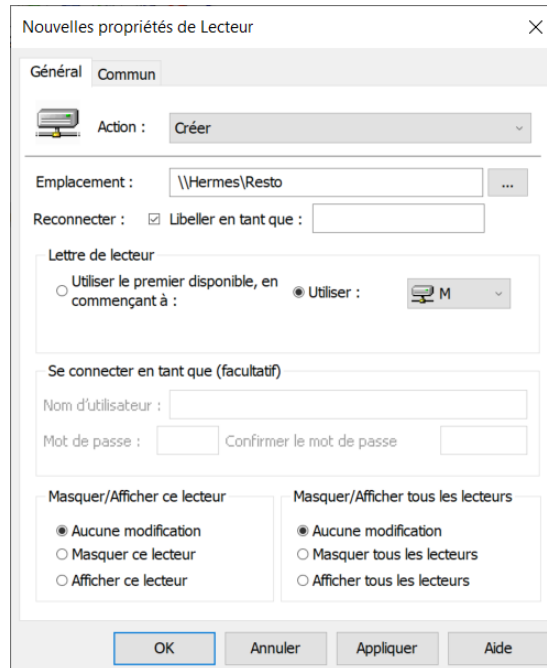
Nouvelles propriétés de Lecteur

Général Commun

Action : Créer

Emplacement : \\Hermes\Resto ...

Reconnecter : Libeller en tant que :

Lettre de lecteur

Utiliser le premier disponible, en commençant à :

Utiliser : M

Se connecter en tant que (facultatif)

Nom d'utilisateur :

Mot de passe : Confirmer le mot de passe

Masquer/Afficher ce lecteur

Aucune modification

Masquer ce lecteur

Afficher ce lecteur

Masquer/Afficher tous les lecteurs

Aucune modification

Masquer tous les lecteurs

Afficher tous les lecteurs

OK Annuler Appliquer Aide